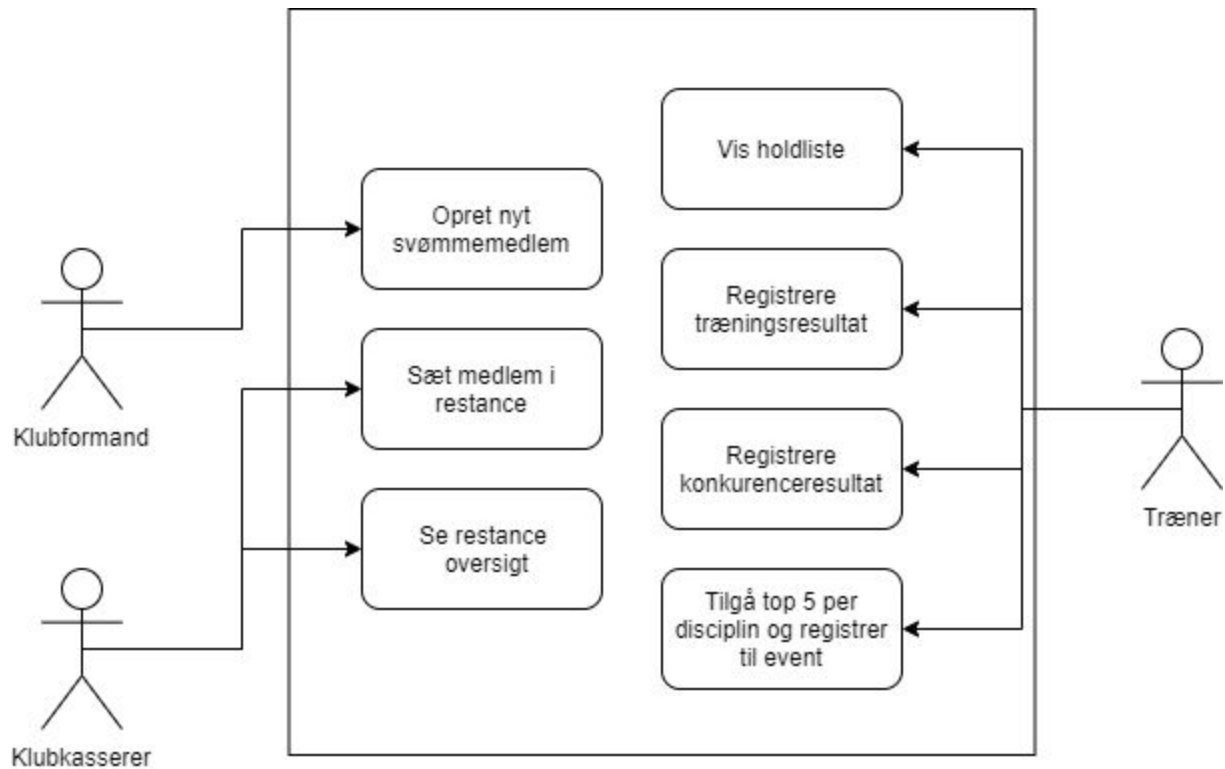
Vis holdliste

Opret nyt svømmemedlem

Registrere træningsresultat

Klubformand

Sæt medlem i restance

Registrere konkurenceresultat

Træner

Se restance oversigt

Tilgå top 5 per disciplin og registrer til event

Klubkasserer